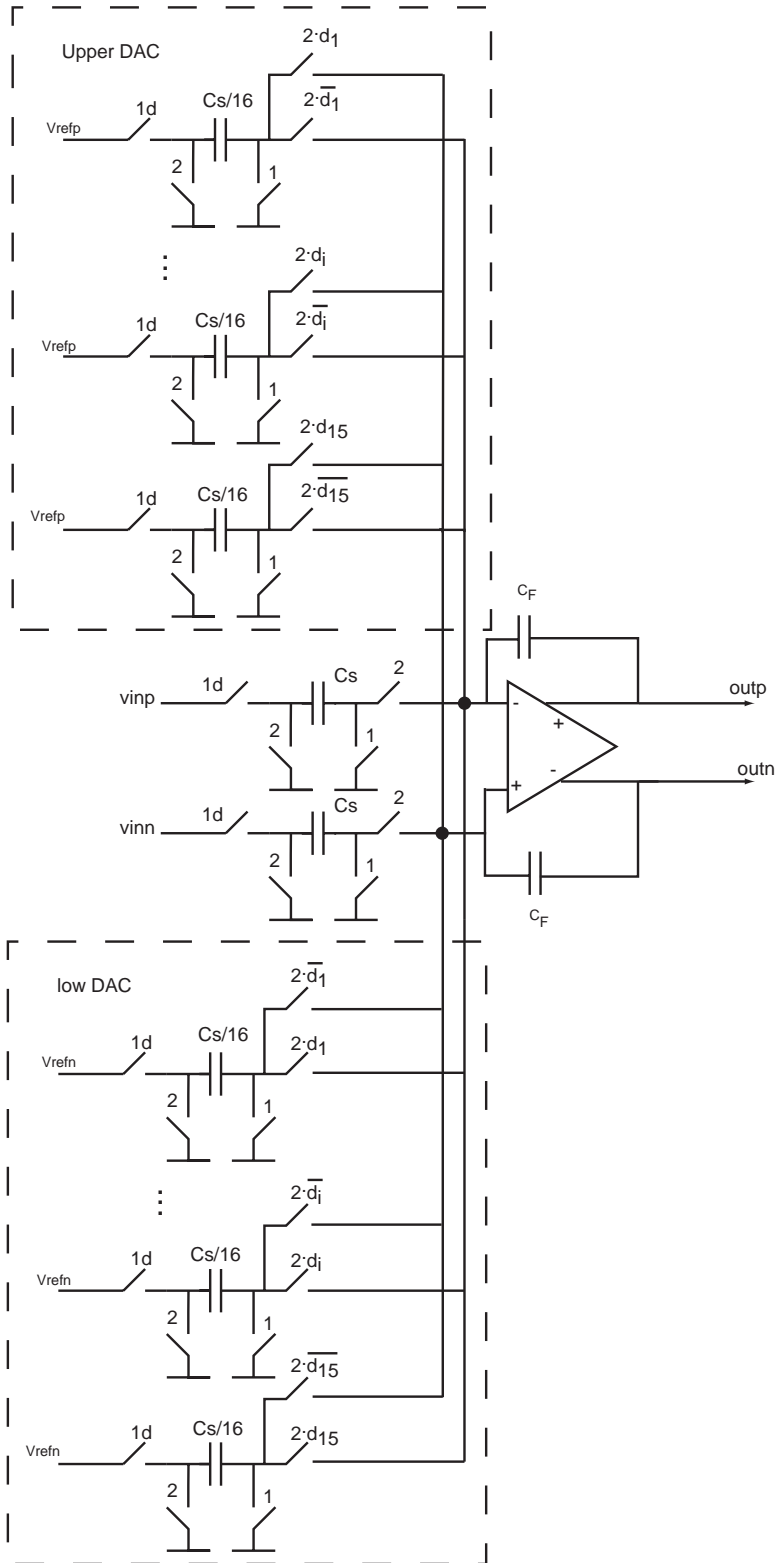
Upper DAC

$2\cdot d_1$
Vrefp 1d Cs/16 $2\cdot\overline{d_1}$
2 1

⋮

$2\cdot d_i$
Vrefp 1d Cs/16 $2\cdot\overline{d_i}$
2 1

$2\cdot d_{15}$
Vrefp 1d Cs/16 $2\cdot\overline{d_{15}}$
2 1

$C_F$

vinp 1d Cs 2
2 1
- +
outp
+ -
outn
vinn 1d Cs 2
2 1

$C_F$

low DAC

$2\cdot\overline{d_1}$
Vrefn 1d Cs/16 $2\cdot d_1$
2 1

⋮

$2\cdot\overline{d_i}$
Vrefn 1d Cs/16 $2\cdot d_i$
2 1

$2\cdot\overline{d_{15}}$
Vrefn 1d Cs/16 $2\cdot d_{15}$
2 1